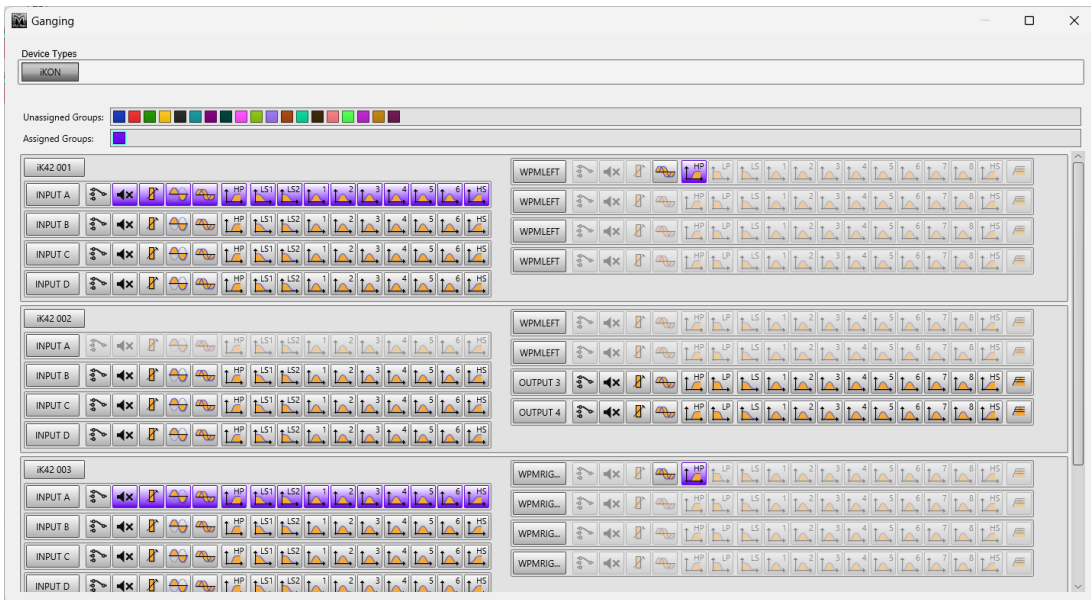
Ganging

Device Types

iKON

Unassigned Groups:

Assigned Groups:

iK42 001

INPUT A HP LS1 LS2 1 2 3 4 5 6 HS

INPUT B HP LS1 LS2 1 2 3 4 5 6 HS

INPUT C HP LS1 LS2 1 2 3 4 5 6 HS

INPUT D HP LS1 LS2 1 2 3 4 5 6 HS

WPMLEFT HP LP LS 1 2 3 4 5 6 7 8 HS

WPMLEFT HP LP LS 1 2 3 4 5 6 7 8 HS

WPMLEFT HP LP LS 1 2 3 4 5 6 7 8 HS

WPMLEFT HP LP LS 1 2 3 4 5 6 7 8 HS

iK42 002

INPUT A HP LS1 LS2 1 2 3 4 5 6 HS

INPUT B HP LS1 LS2 1 2 3 4 5 6 HS

INPUT C HP LS1 LS2 1 2 3 4 5 6 HS

INPUT D HP LS1 LS2 1 2 3 4 5 6 HS

WPMLEFT HP LP LS 1 2 3 4 5 6 7 8 HS

WPMLEFT HP LP LS 1 2 3 4 5 6 7 8 HS

OUTPUT 3 HP LP LS 1 2 3 4 5 6 7 8 HS

OUTPUT 4 HP LP LS 1 2 3 4 5 6 7 8 HS

iK42 003

INPUT A HP LS1 LS2 1 2 3 4 5 6 HS

INPUT B HP LS1 LS2 1 2 3 4 5 6 HS

INPUT C HP LS1 LS2 1 2 3 4 5 6 HS

INPUT D HP LS1 LS2 1 2 3 4 5 6 HS

WPMRIG... HP LP LS 1 2 3 4 5 6 7 8 HS

WPMRIG... HP LP LS 1 2 3 4 5 6 7 8 HS

WPMRIG... HP LP LS 1 2 3 4 5 6 7 8 HS

WPMRIG... HP LP LS 1 2 3 4 5 6 7 8 HS